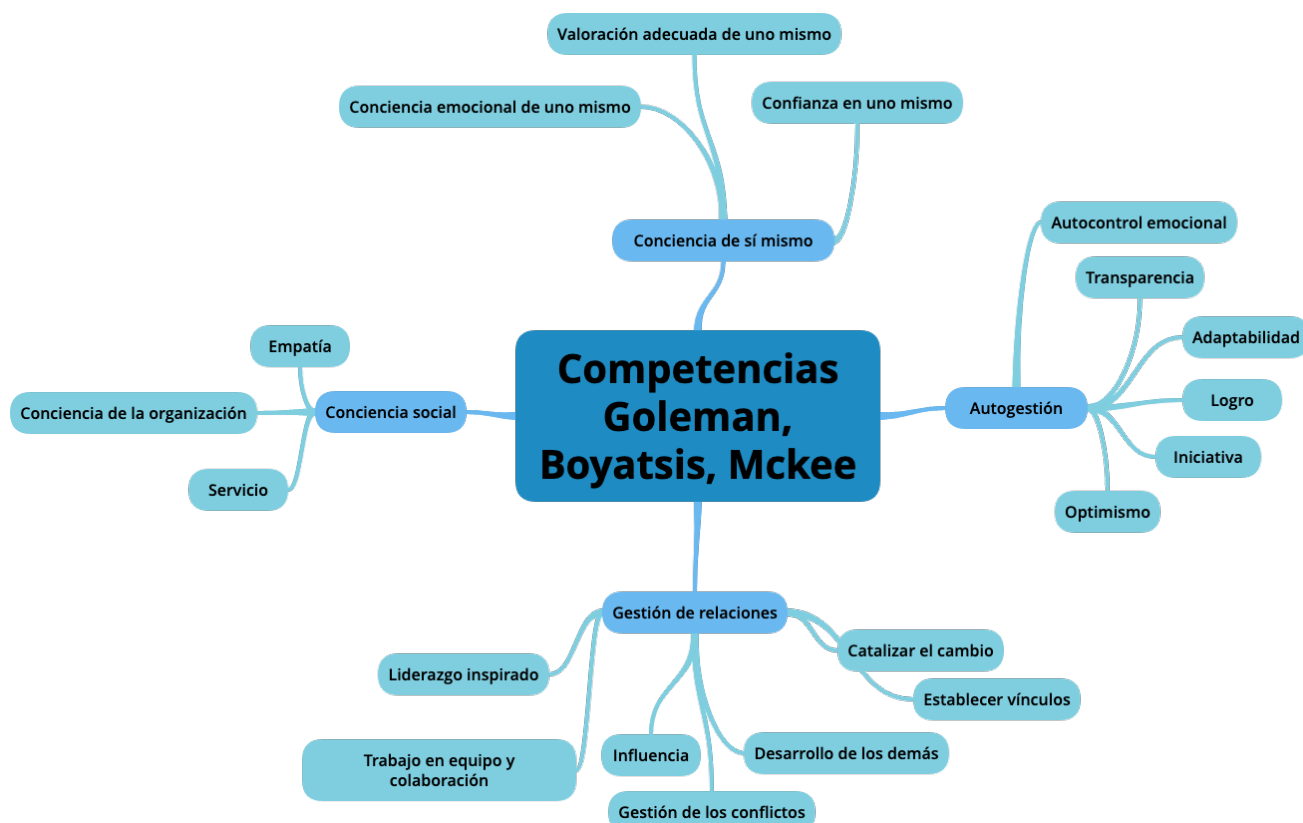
Valoración adecuada de uno mismo

Conciencia emocional de uno mismo

Confianza en uno mismo

Conciencia de sí mismo

Autocontrol emocional

Transparencia

Adaptabilidad

Logro

Iniciativa

Optimismo

Autogestión

Empatía

Conciencia de la organización

Conciencia social

Servicio

Competencias Goleman, Boyatsis, Mckee

Gestión de relaciones

Catalizar el cambio

Establecer vínculos

Liderazgo inspirado

Trabajo en equipo y colaboración

Influencia

Desarrollo de los demás

Gestión de los conflictos